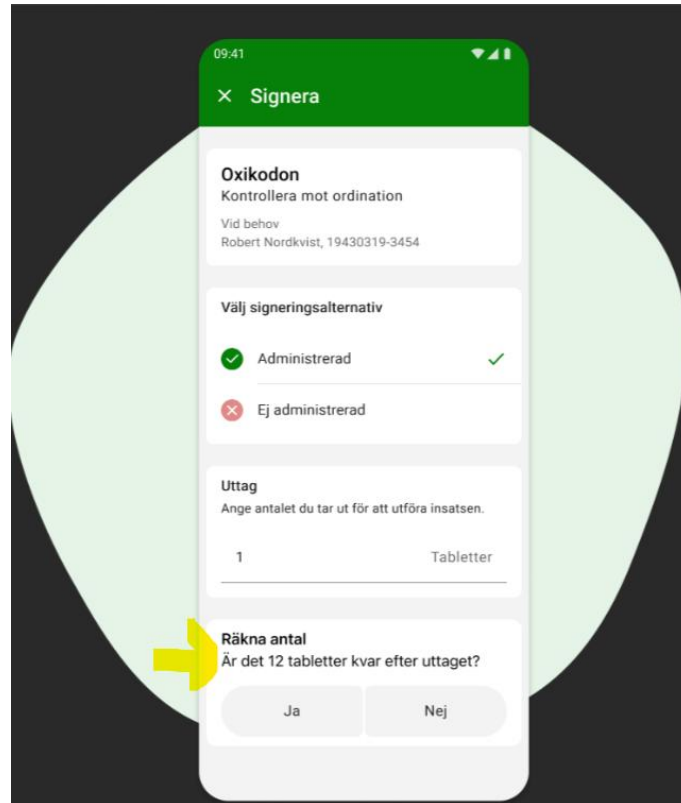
09:41

× Signera

Oxikodon
Kontrollera mot ordination
Vid behov
Robert Nordkvist, 19430319-3454

Välj signeringsalternativ

Administrerad

Ej administrerad

Uttag
Ange antalet du tar ut för att utföra insatsen.

1 Tabletter

Räkna antal
Är det 12 tabletter kvar efter uttaget?

Ja Nej